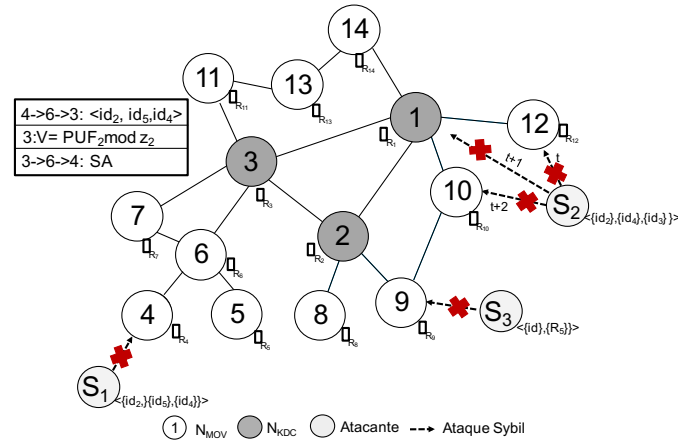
4->6->3: <id$_2$, id$_5$,id$_4$>
3:V= PUF$_2$mod z$_2$
3->6->4: SA

14
R$_{14}$
11
R$_{11}$
13
R$_{13}$
1
R$_1$
12
R$_{12}$
3
R$_3$
t+1
10
R$_{10}$
t+2
S$_2$
<{id$_2$},{id$_4$},{id$_3$} }>
7
R$_7$
6
R$_6$
2
R$_2$
4
R$_4$
5
R$_5$
8
R$_8$
9
R$_9$
S$_3$
<{id},{R$_5$}}>
S$_1$
<{id$_2$}{id$_5$},{id$_4$}}>

1 N$_{MOV}$ N$_{KDC}$ Atacante Ataque Sybil